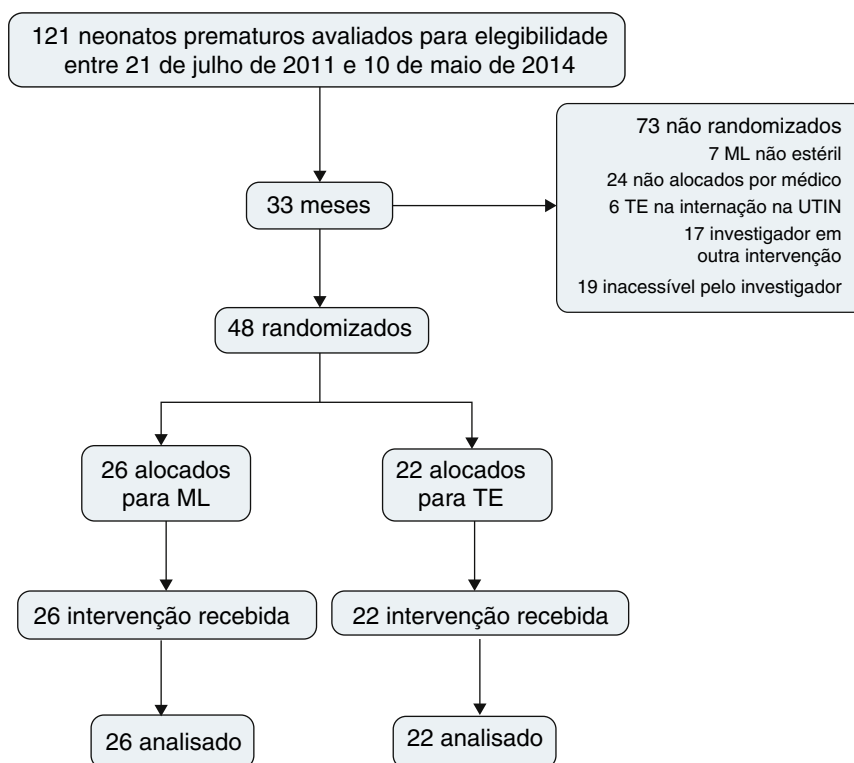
121 neonatos prematuros avaliados para elegibilidade entre 21 de julho de 2011 e 10 de maio de 2014

33 meses

73 não randomizados
7 ML não estéril
24 não alocados por médico
6 TE na internação na UTIN
17 investigador em outra intervenção
19 inacessível pelo investigador

48 randomizados

26 alocados para ML

22 alocados para TE

26 intervenção recebida

22 intervenção recebida

26 analisado

22 analisado